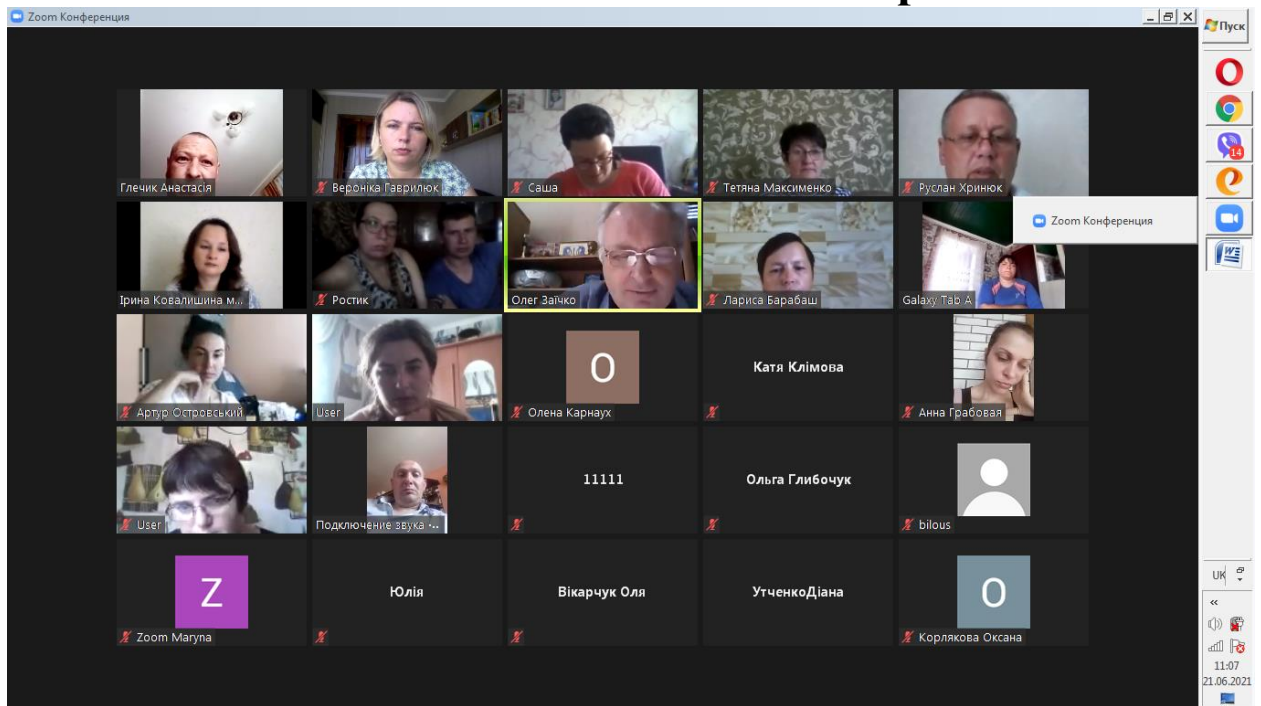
Zoom Конференция

Пуск

Глечик Анастасія
Вероніка Гаврилюк
Саша
Тетяна Максименко
Руслан Хринюк

Zoom Конференция

Ірина Ковалишина м...
Ростик
Олег Заїчко
Лариса Барабаш
Galaxy Tab A

Артур Островський
User
O
Олена Карнаух
Катя Клімова
Анна Грабовая

User
Подключение звука -...
11111
Ольга Глибочук
bilous

Z
Zoom Maryna
Юлія
Вікарчук Оля
УтченкоДіана
O
Корлякова Оксана

14
UK
11:07
21.06.2021